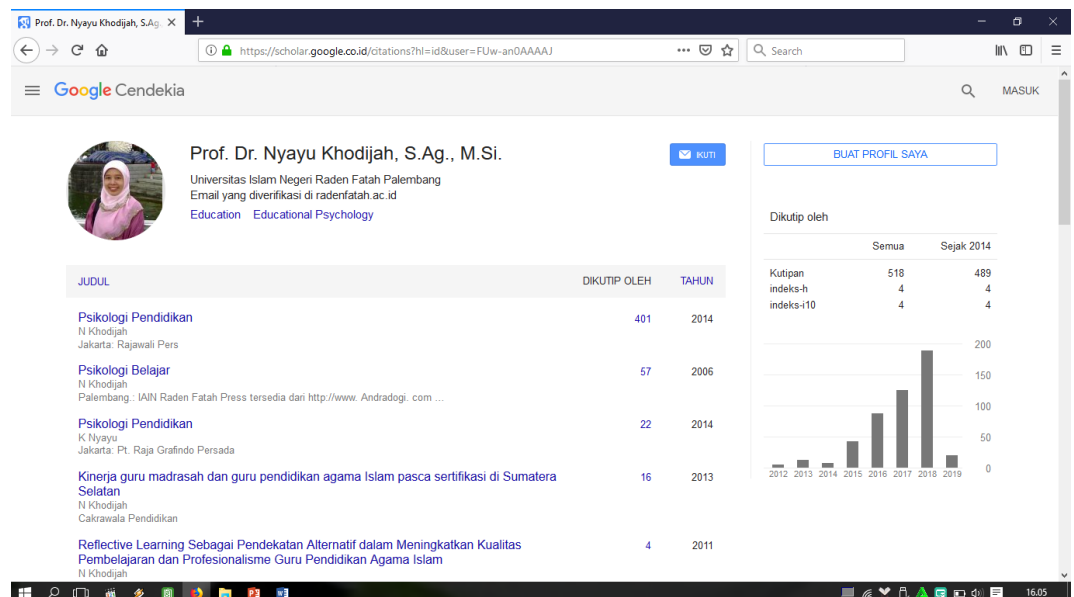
Prof. Dr. Nyayu Khodijah, S.Ag. ×

https://scholar.google.co.id/citations?hl=id&user=FUw-an0AAAAJ

Search

Google Cendekia

MASUK

Prof. Dr. Nyayu Khodijah, S.Ag., M.Si.

Universitas Islam Negeri Raden Fatah Palembang
Email yang diverifikasi di radenfatah.ac.id
Education Educational Psychology

IKUTI

BUAT PROFIL SAYA

Dikutip oleh

| | Semua | Sejak 2014 |
|---|---|---|
| Kutipan | 518 | 489 |
| indeks-h | 4 | 4 |
| indeks-i10 | 4 | 4 |

200
150
100
50
0

2012 2013 2014 2015 2016 2017 2018 2019

| JUDUL | DIKUTIP OLEH | TAHUN |
|---|---|---|
| Psikologi Pendidikan<br>N Khodijah<br>Jakarta: Rajawali Pers | 401 | 2014 |
| Psikologi Belajar<br>N Khodijah<br>Palembang.: IAIN Raden Fatah Press tersedia dari http://www. Andradogi. com ... | 57 | 2006 |
| Psikologi Pendidikan<br>K Nyayu<br>Jakarta: Pt. Raja Grafindo Persada | 22 | 2014 |
| Kinerja guru madrasah dan guru pendidikan agama Islam pasca sertifikasi di Sumatera Selatan<br>N Khodijah<br>Cakrawala Pendidikan | 16 | 2013 |
| Reflective Learning Sebagai Pendekatan Alternatif dalam Meningkatkan Kualitas Pembelajaran dan Profesionalisme Guru Pendidikan Agama Islam<br>N Khodijah | 4 | 2011 |

16.05